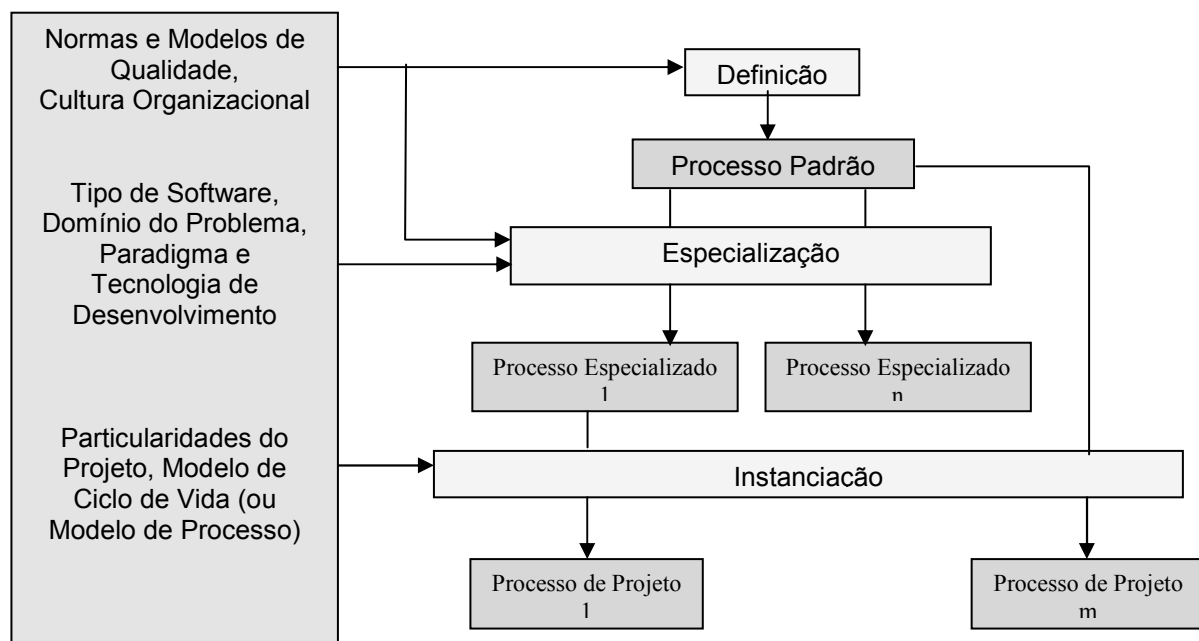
Normas e Modelos de Qualidade, Cultura Organizacional

Tipo de Software, Domínio do Problema, Paradigma e Tecnologia de Desenvolvimento

Particularidades do Projeto, Modelo de Ciclo de Vida (ou Modelo de Processo)

Definicão

Processo Padrão

Especialização

Processo Especializado 1

Processo Especializado n

Instanciacão

Processo de Projeto 1

Processo de Projeto m